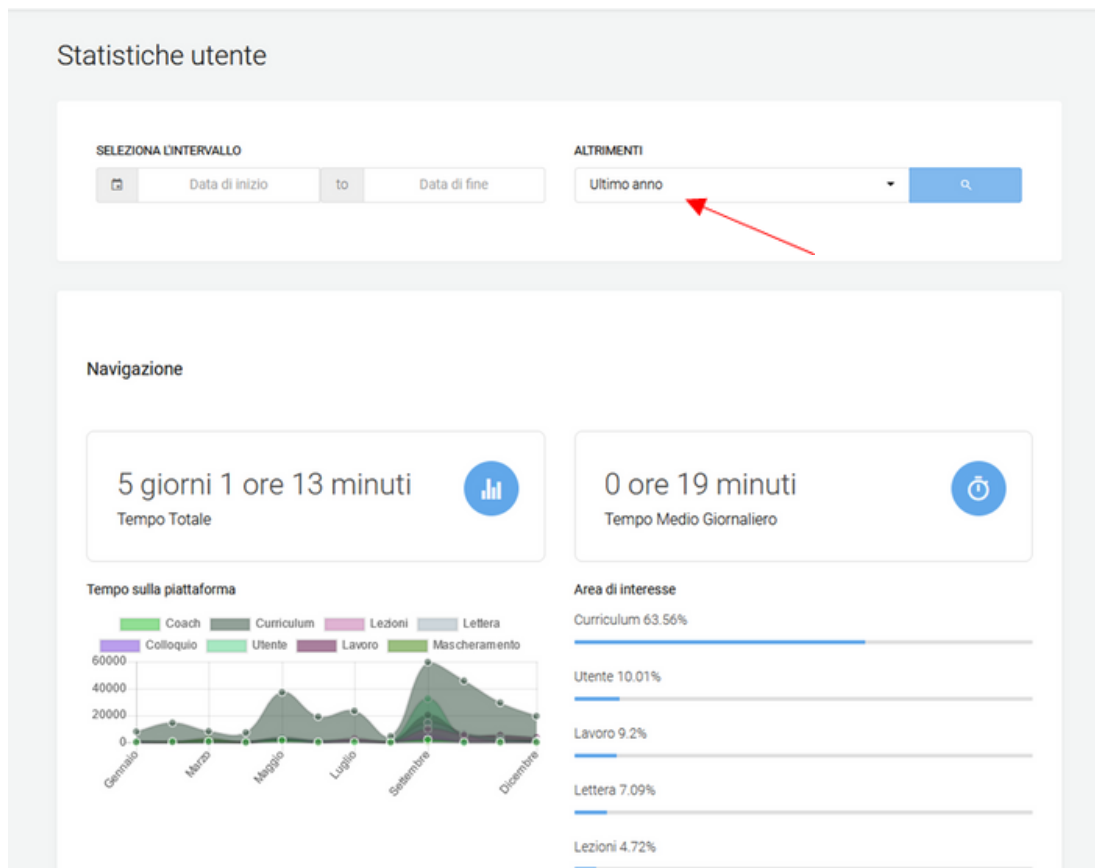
Statistiche utente

SELEZIONA L'INTERVALLO

Data di inizio to Data di fine

ALTRIMENTI

Ultimo anno

Navigazione

5 giorni 1 ore 13 minuti
Tempo Totale

0 ore 19 minuti
Tempo Medio Giornaliero

Tempo sulla piattaforma

Coach Curriculum Lezioni Lettera Colloquio Utente Lavoro Mascheramento

60000
40000
20000
0

Gennaio Marzo Maggio Luglio Settembre Dicembre

Area di interesse

Curriculum 63.56%

Utente 10.01%

Lavoro 9.2%

Lettera 7.09%

Lezioni 4.72%